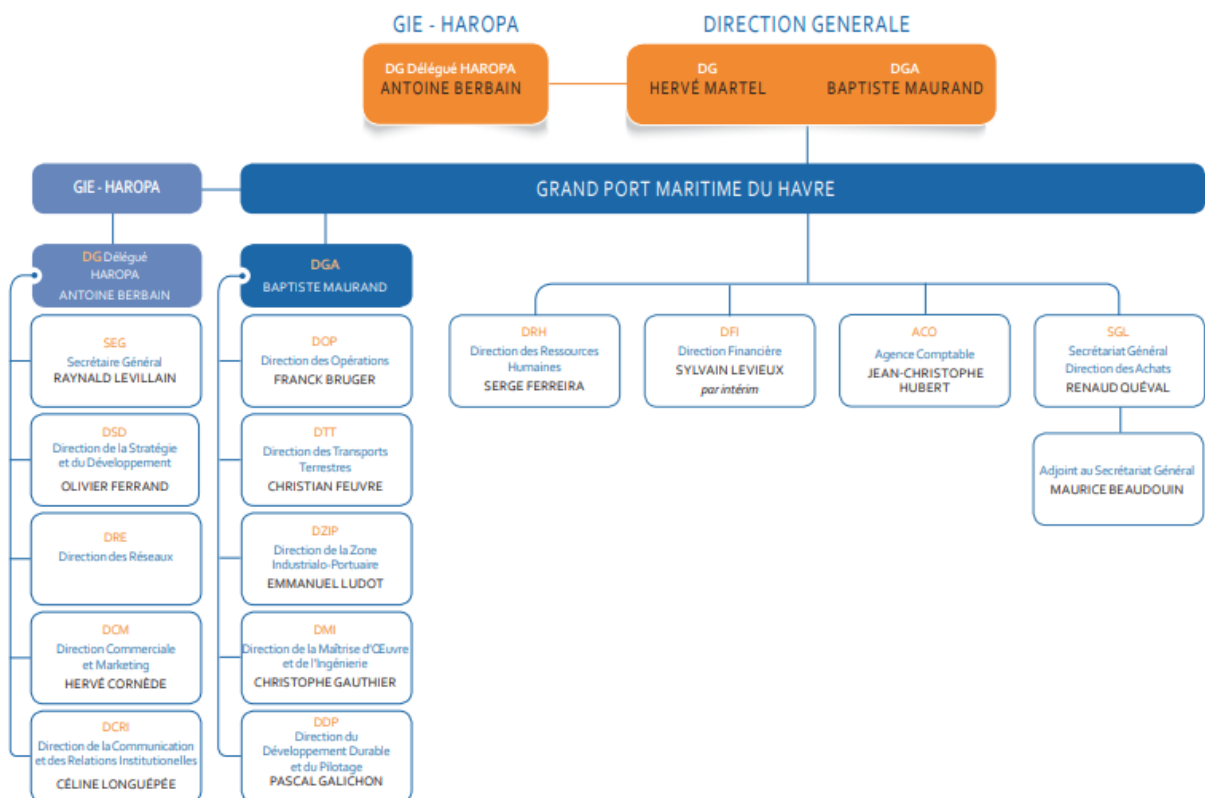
GIE - HAROPA

DIRECTION GENERALE

DG Délégué HAROPA
ANTOINE BERBAIN

DG
HERVÉ MARTEL

DGA
BAPTISTE MAURAND

GIE - HAROPA

GRAND PORT MARITIME DU HAVRE

DG Délégué HAROPA
ANTOINE BERBAIN

DGA
BAPTISTE MAURAND

SEG
Secrétaire Général
RAYNALD LEVILLAIN

DSD
Direction de la Stratégie et du Développement
OLIVIER FERRAND

DRE
Direction des Réseaux

DCM
Direction Commerciale et Marketing
HERVÉ CORNÈDE

DCRI
Direction de la Communication et des Relations Institutionnelles
CÉLINE LONGUÉPÉE

DOP
Direction des Opérations
FRANCK BRUGER

DTT
Direction des Transports Terrestres
CHRISTIAN FEUVRE

DZIP
Direction de la Zone Industrialo-Portuaire
EMMANUEL LUDOT

DMI
Direction de la Maîtrise d'Œuvre et de l'Ingénierie
CHRISTOPHE GAUTHIER

DDP
Direction du Développement Durable et du Pilotage
PASCAL GALICHON

DRH
Direction des Ressources Humaines
SERGE FERREIRA

DFI
Direction Financière
SYLVAIN LEVIEUX
par intérim

ACO
Agence Comptable
JEAN-CHRISTOPHE HUBERT

SGL
Secrétariat Général Direction des Achats
RENAUD QUÉVAL

Adjoint au Secrétariat Général
MAURICE BEAUDOUIN